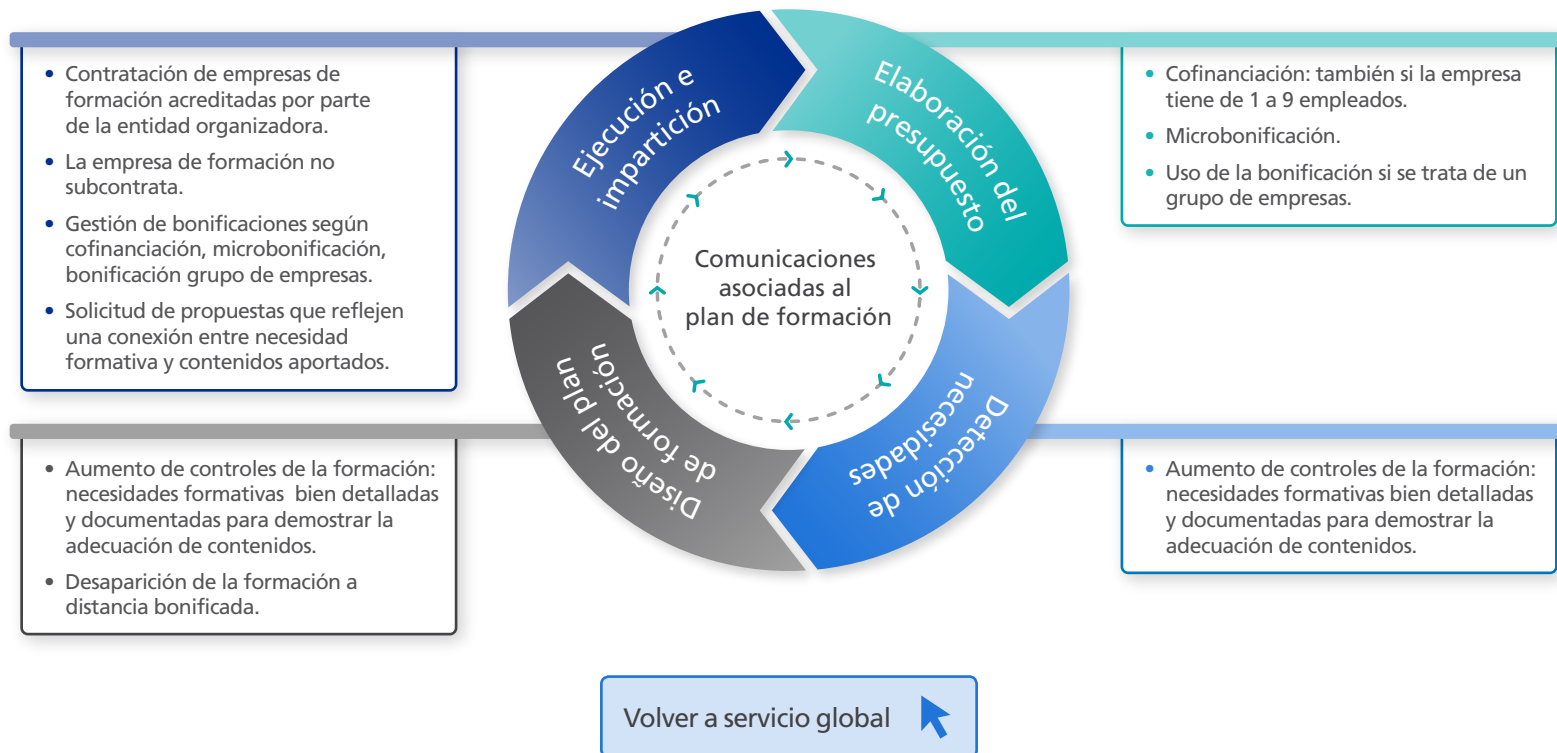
- Contratación de empresas de formación acreditadas por parte de la entidad organizadora.
- La empresa de formación no subcontrata.
- Gestión de bonificaciones según cofinanciación, microbonificación, bonificación grupo de empresas.
- Solicitud de propuestas que reflejen una conexión entre necesidad formativa y contenidos aportados.

Ejecución e impartición

Elaboración del presupuesto

- Cofinanciación: también si la empresa tiene de 1 a 9 empleados.
- Microbonificación.
- Uso de la bonificación si se trata de un grupo de empresas.

Comunicaciones asociadas al plan de formación

Diseño del plan de formación

Detección de necesidades

- Aumento de controles de la formación: necesidades formativas bien detalladas y documentadas para demostrar la adecuación de contenidos.
- Desaparición de la formación a distancia bonificada.

- Aumento de controles de la formación: necesidades formativas bien detalladas y documentadas para demostrar la adecuación de contenidos.

Volver a servicio global